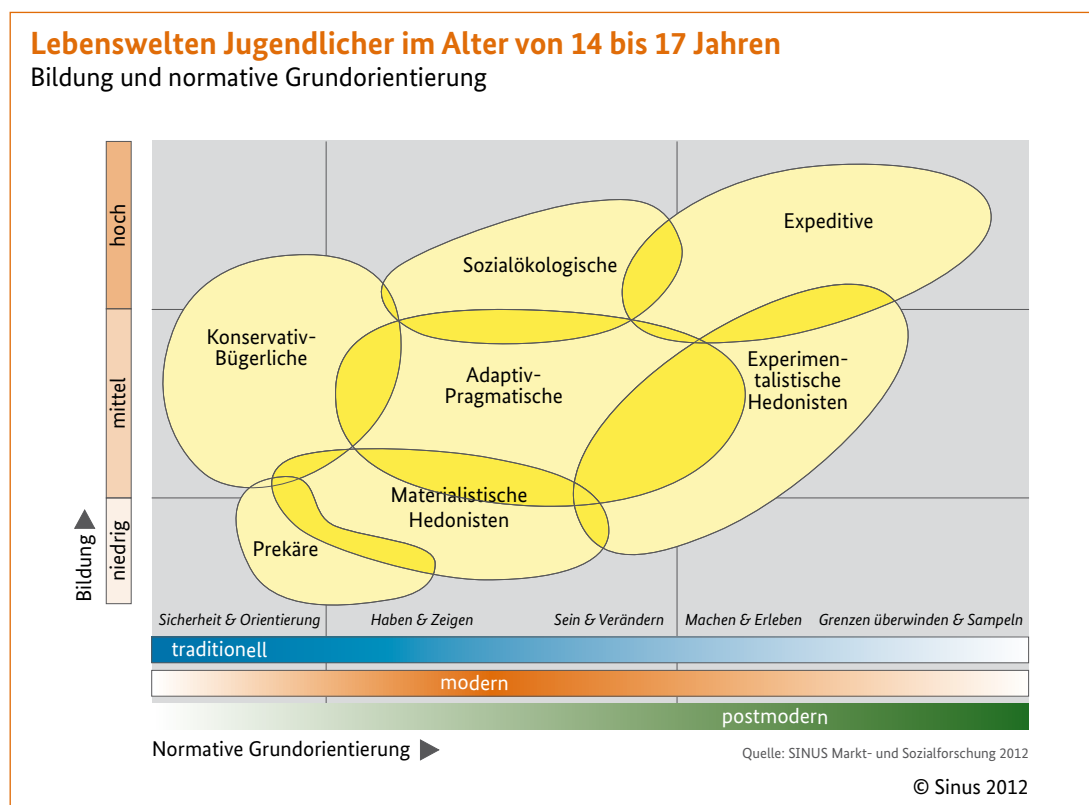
Lebenswelten Jugendlicher im Alter von 14 bis 17 Jahren
Bildung und normative Grundorientierung

hoch
mittel
niedrig
Bildung

Expeditive
Sozialökologische
Konservativ-Bügerliche
Adaptiv-Pragmatische
Experimentalistische Hedonisten
Materialistische Hedonisten
Prekäre

Sicherheit & Orientierung
Haben & Zeigen
Sein & Verändern
Machen & Erleben
Grenzen überwinden & Sampeln

traditionell
modern
postmodern

Normative Grundorientierung

Quelle: SINUS Markt- und Sozialforschung 2012

© Sinus 2012